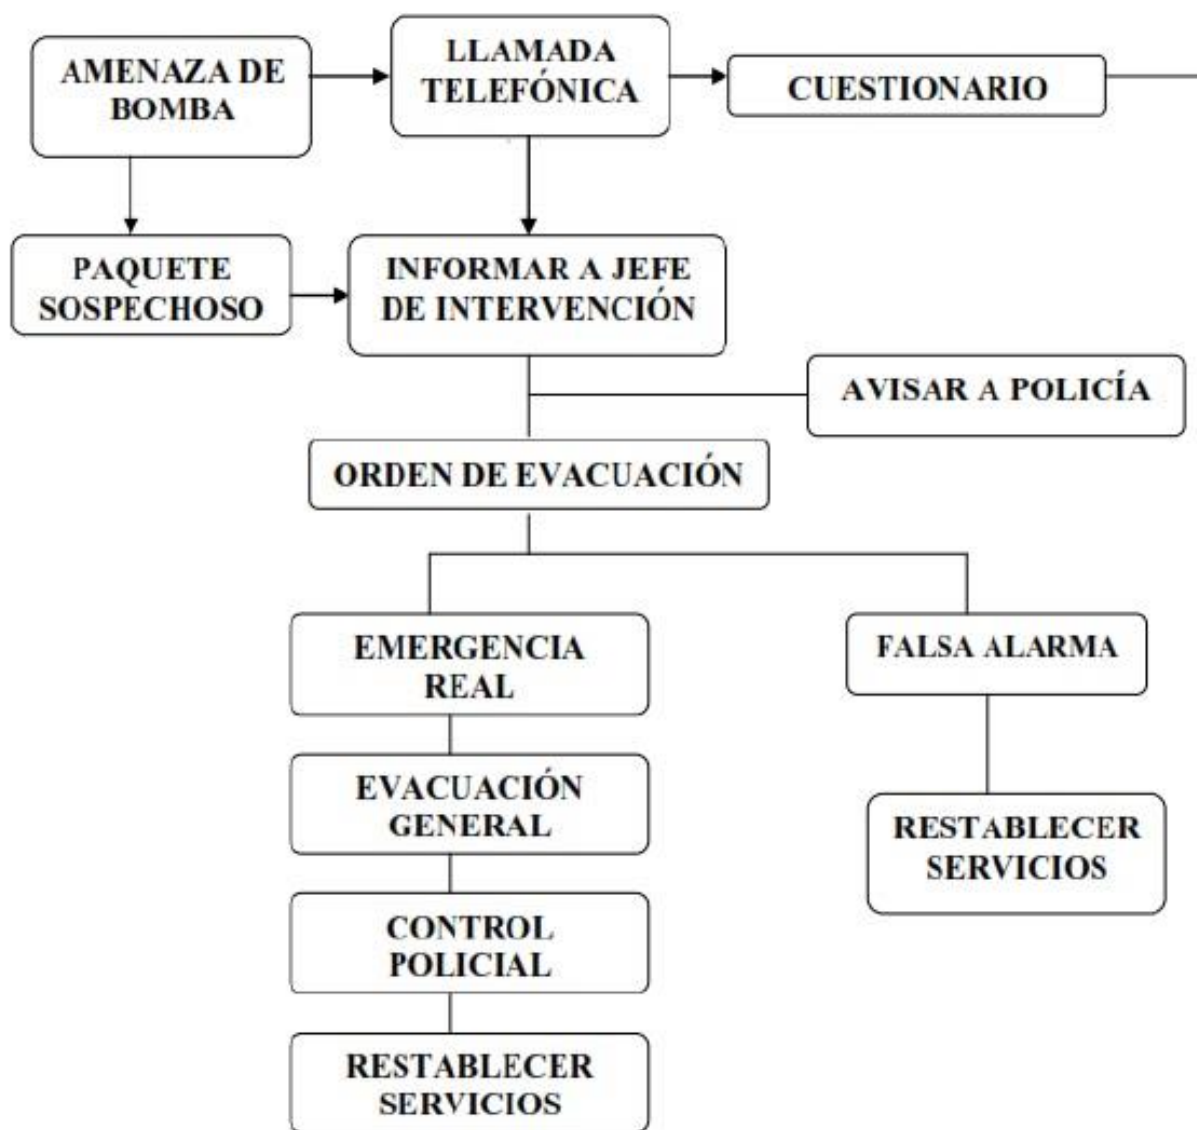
AMENAZA DE BOMBA

LLAMADA TELEFÓNICA

CUESTIONARIO

PAQUETE SOSPECHOSO

INFORMAR A JEFE DE INTERVENCIÓN

AVISAR A POLICÍA

ORDEN DE EVACUACIÓN

EMERGENCIA REAL

EVACUACIÓN GENERAL

CONTROL POLICIAL

RESTABLECER SERVICIOS

FALSA ALARMA

RESTABLECER SERVICIOS